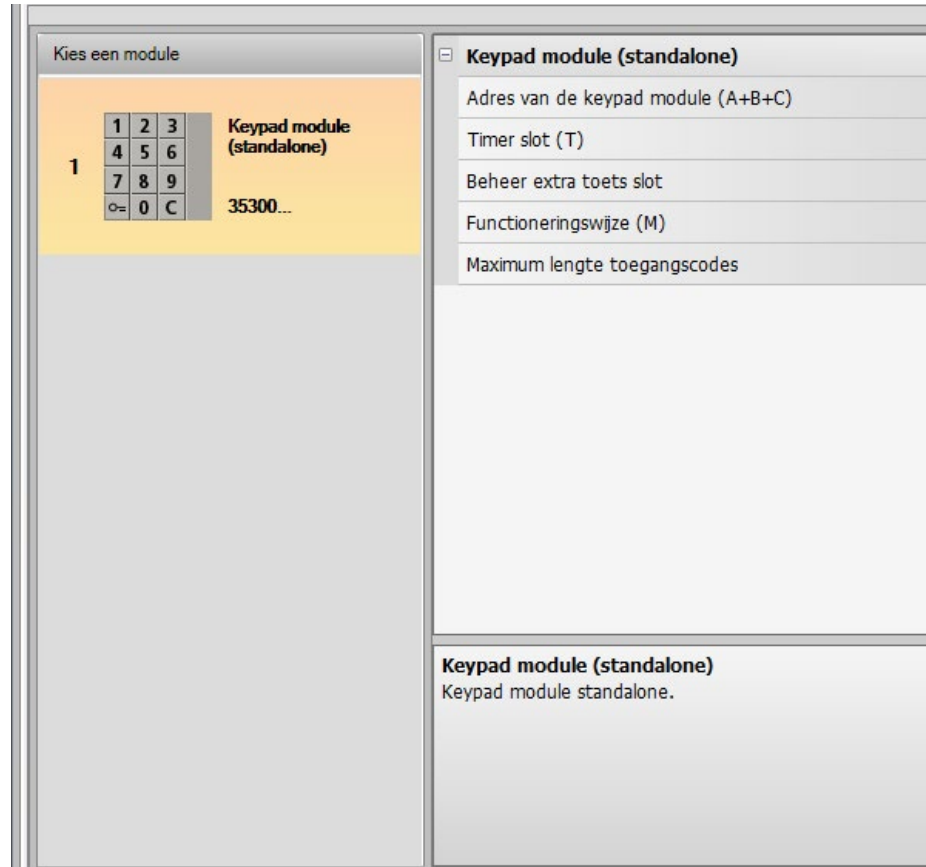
Kies een module

1

| 1 | 2 | 3 |
|---|---|---|
| 4 | 5 | 6 |
| 7 | 8 | 9 |
| ⊶ | 0 | C |

Keypad module (standalone)

35300...

⊟ Keypad module (standalone)

Adres van de keypad module (A+B+C)

Timer slot (T)

Beheer extra toets slot

Functioneringswijze (M)

Maximum lengte toegangscodes

Keypad module (standalone)
Keypad module standalone.